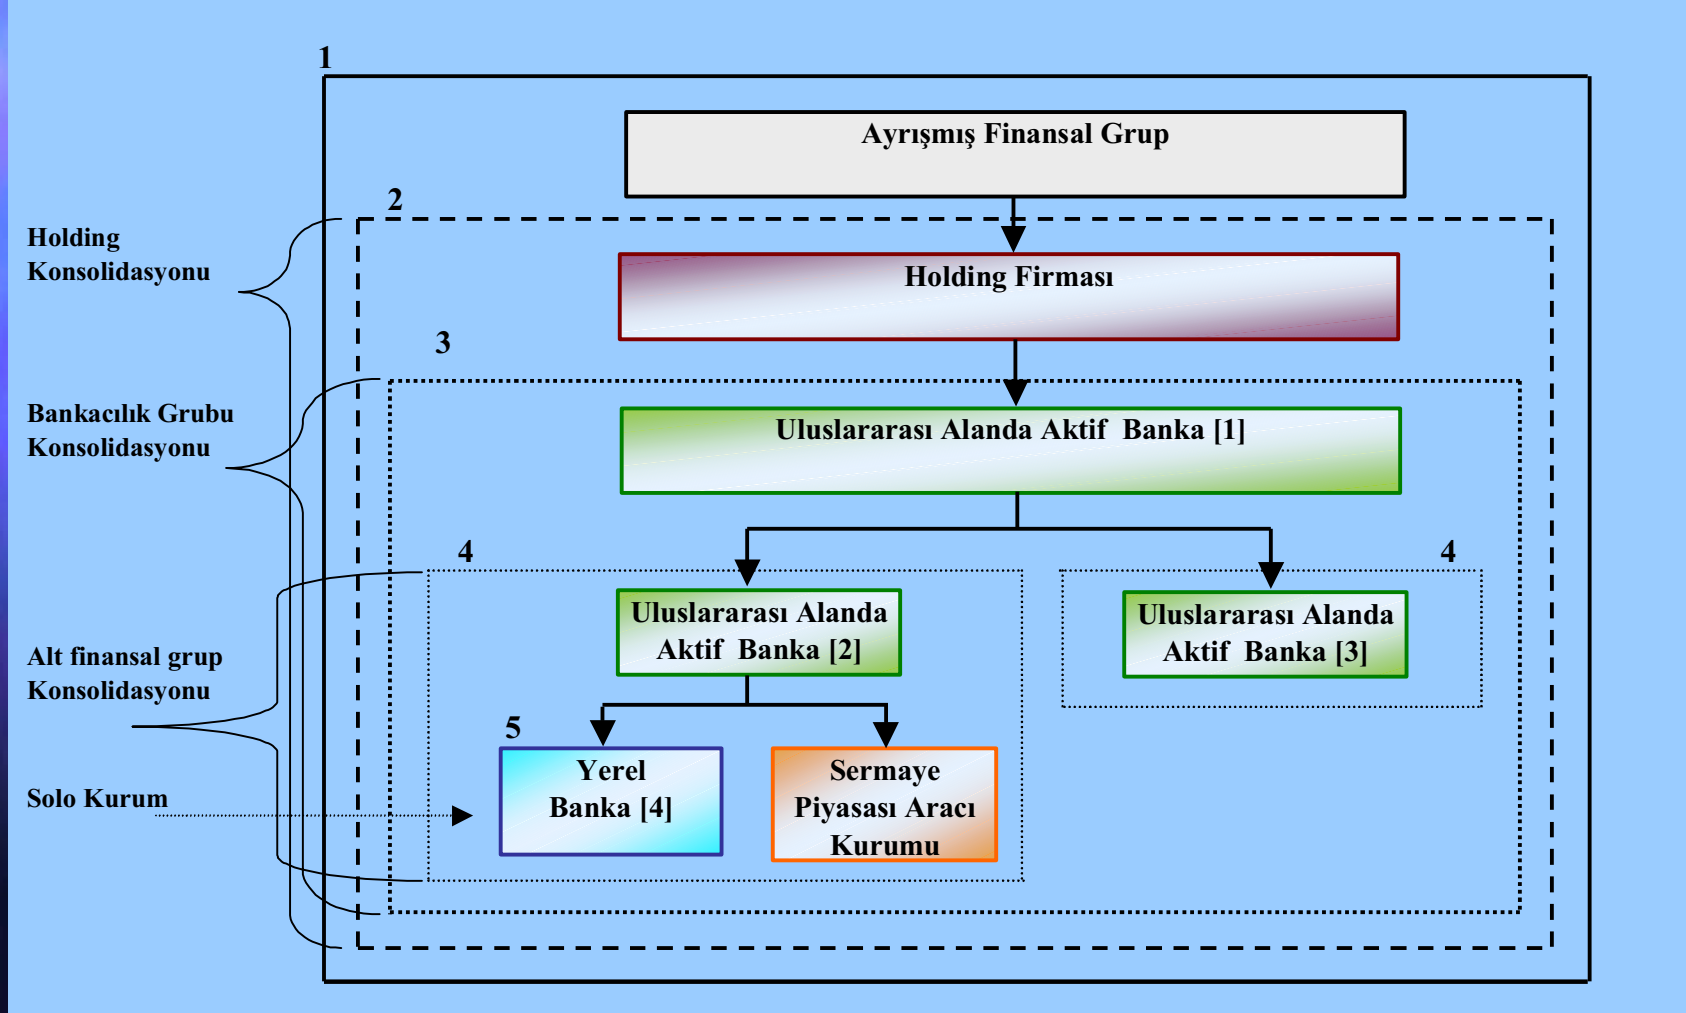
1

Ayrışmış Finansal Grup

2

Holding Konsolidasyonu

Holding Firması

3

Bankacılık Grubu Konsolidasyonu

Uluslararası Alanda Aktif Banka [1]

4

4

Alt finansal grup Konsolidasyonu

Uluslararası Alanda Aktif Banka [2]

Uluslararası Alanda Aktif Banka [3]

5

Solo Kurum

Yerel Banka [4]

Sermaye Piyasası Aracı Kurumu